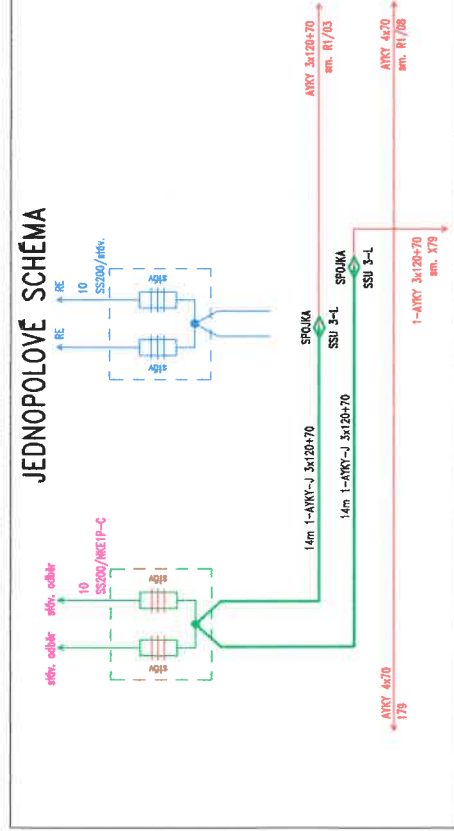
JEDNOPOLOVÉ SCHÉMA

AYKY 3x120+70
sm. R1/03

AYKY 4x70
sm. R1/08

RE
RE
10
SS200/stáv.

stáv
stáv

SPOJKA
SSU 3-L

SPOJKA
SSU 3-L

1-AYKY 3x120+70
sm. X79

14m 1-AYKY-J 3x120+70
14m 1-AYKY-J 3x120+70

stáv. odběr
stáv. odběr
10
SS200/NKE1P-C

stáv
stáv

AYKY 4x70
179